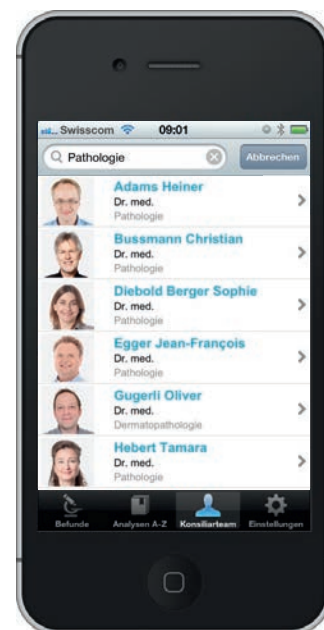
Swisscom 09:01

Pathologie

Abbrechen

Adams Heiner
Dr. med.
Pathologie

Bussmann Christian
Dr. med.
Pathologie

Diebold Berger Sophie
Dr. med.
Pathologie

Egger Jean-François
Dr. med.
Pathologie

Gugerli Oliver
Dr. med.
Dermatopathologie

Hebert Tamara
Dr. med.
Pathologie

Befunde
Analysen A-Z
Konsiliarteam
Einstellungen